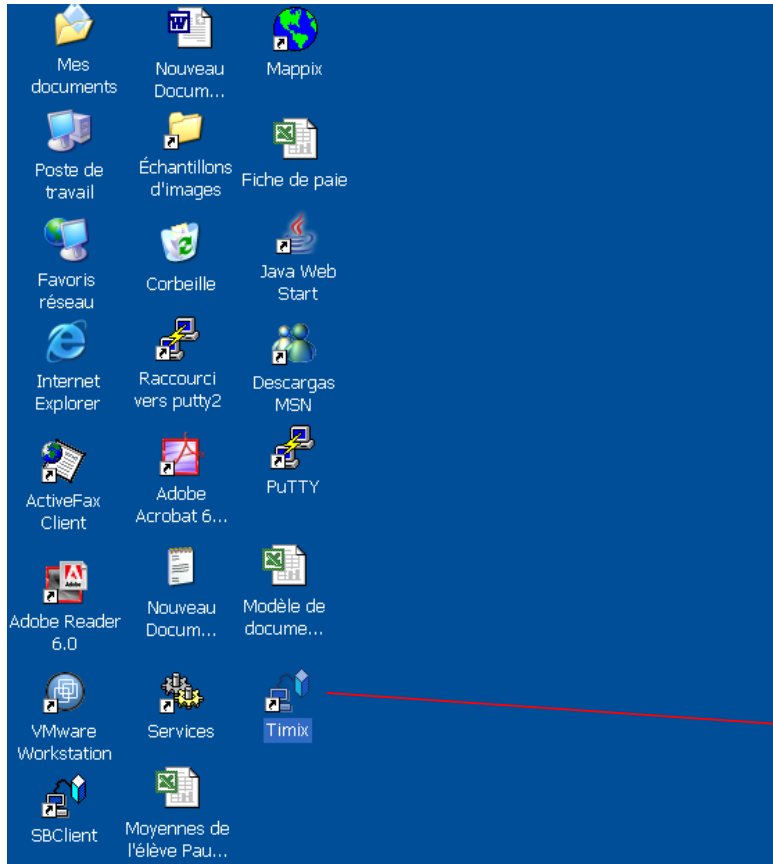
Mes documents

Nouveau Docum...

Mappix

Poste de travail

Échantillons d'images

Fiche de paie

Favoris réseau

Corbeille

Java Web Start

Internet Explorer

Raccourci vers putty2

Descargas MSN

ActiveFax Client

Adobe Acrobat 6...

PuTTY

Adobe Reader 6.0

Nouveau Docum...

Modèle de docume...

VMware Workstation

Services

Timix

SBClient

Moyennes de l'élève Pau...